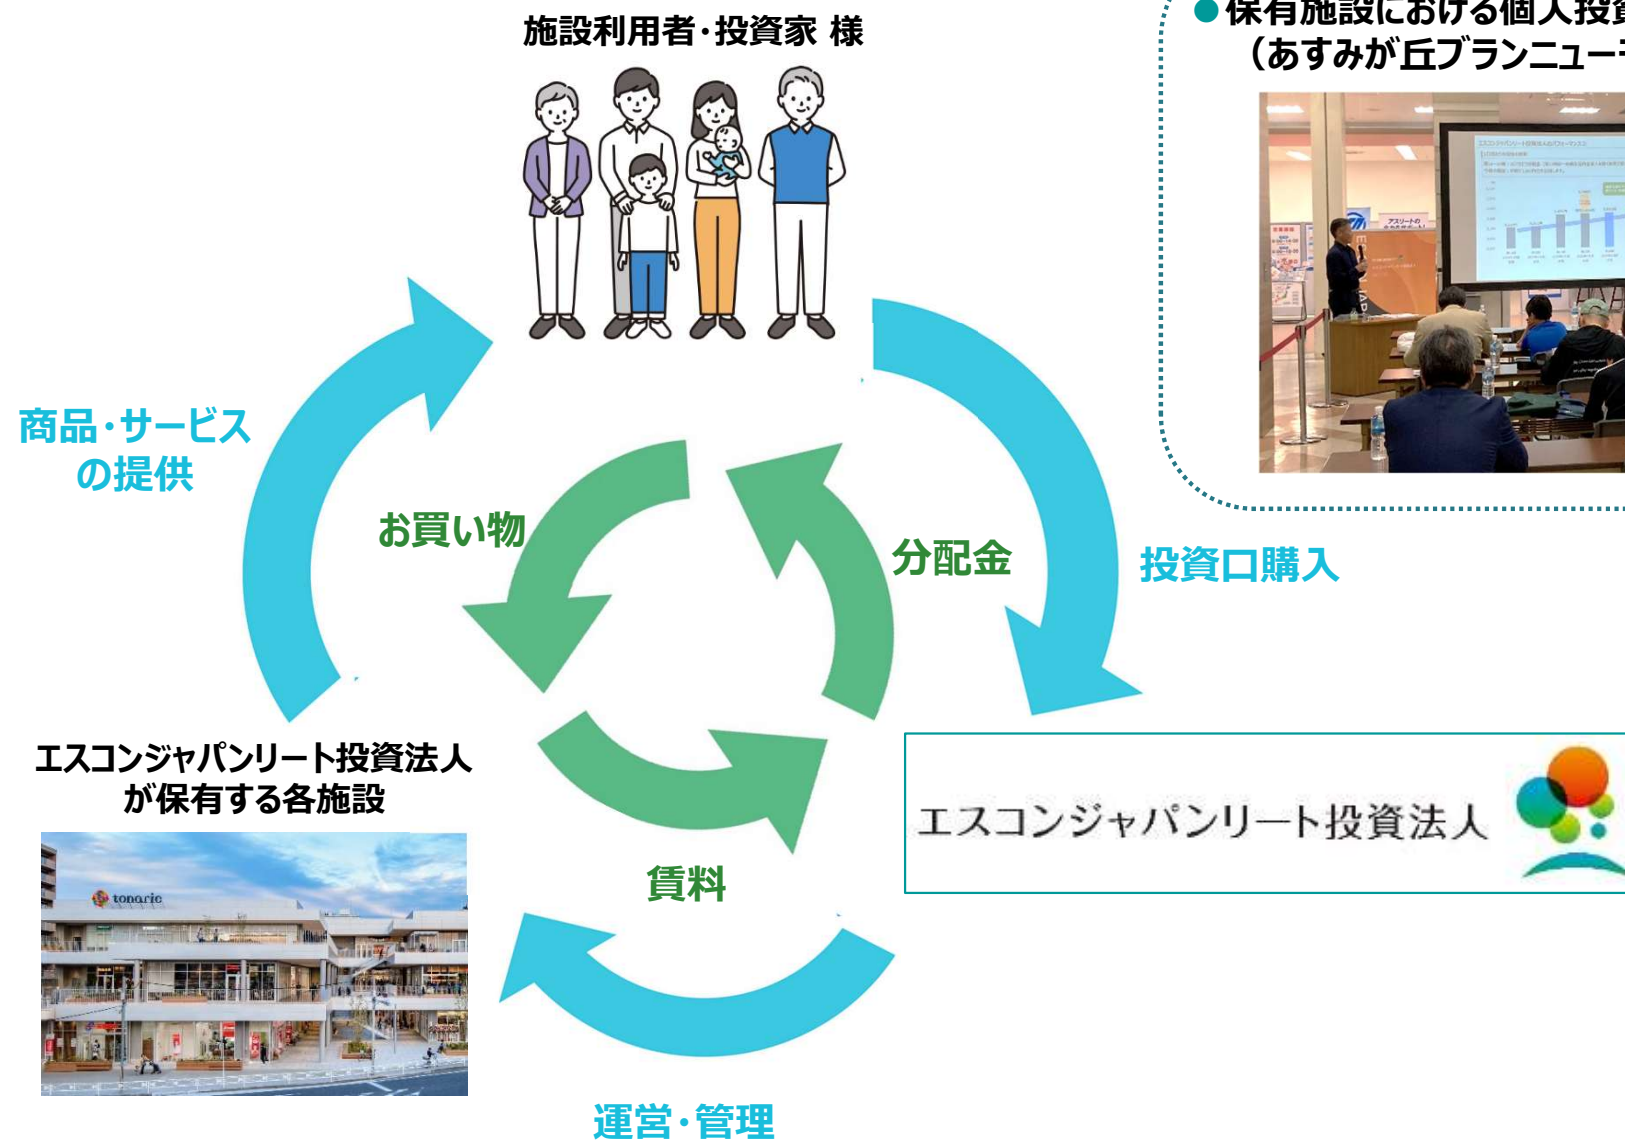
施設利用者・投資家 様

●保有施設における個人投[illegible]
（あすみが丘ブランニュー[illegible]

商品・サービスの提供

お買い物

分配金

投資口購入

エスコンジャパンリート投資法人が保有する各施設

tonarie

エスコンジャパンリート投資法人

賃料

運営・管理